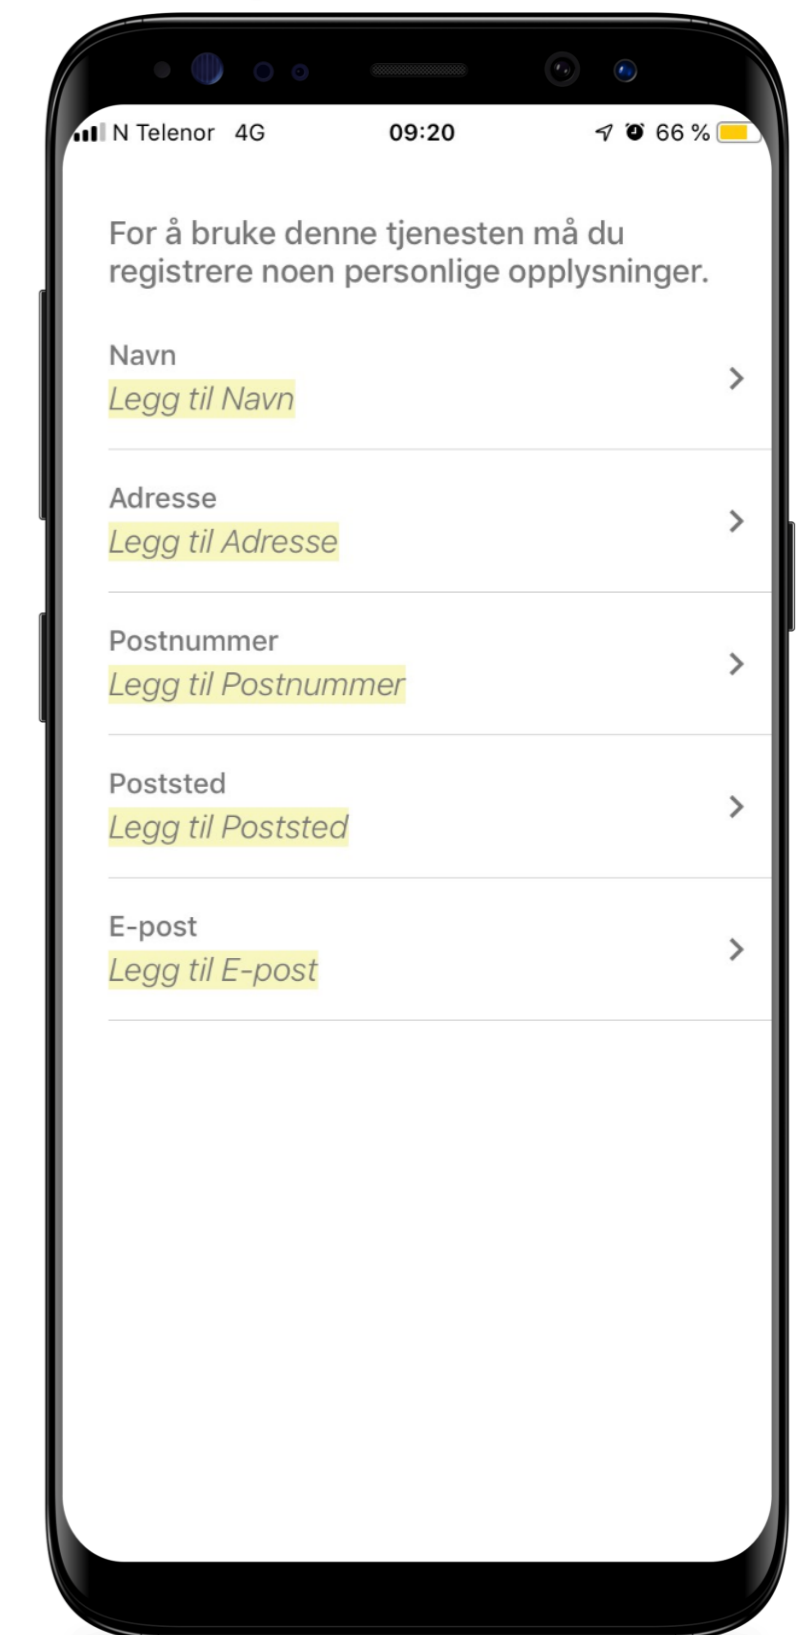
N Telenor 4G 09:20 66 %

For å bruke denne tjenesten må du registrere noen personlige opplysninger.

Navn
Legg til Navn

Adresse
Legg til Adresse

Postnummer
Legg til Postnummer

Poststed
Legg til Poststed

E-post
Legg til E-post